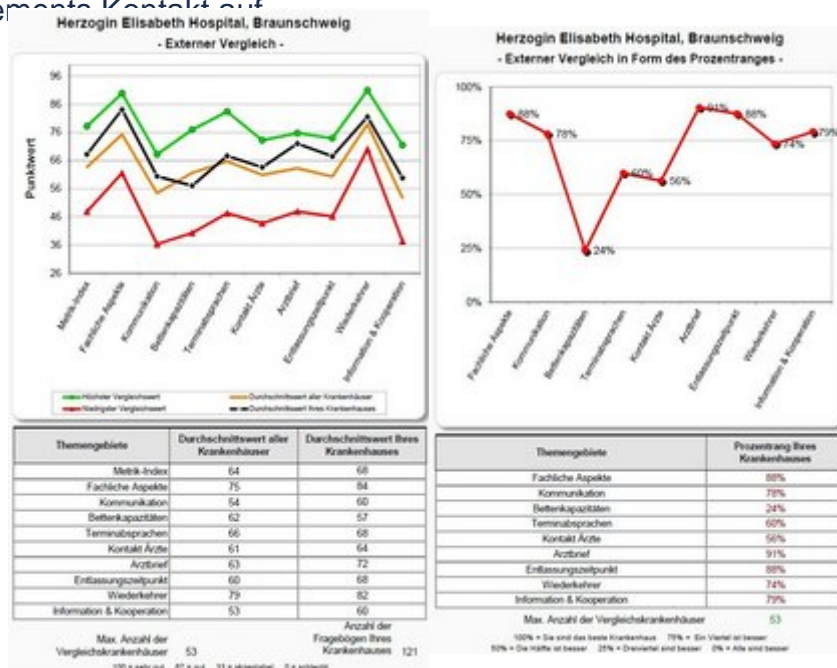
ements Kontakt auf

Herzogin Elisabeth Hospital, Braunschweig
- Externer Vergleich -

Punktwert

96
86
76
66
56
46
36
26

Metrik-Index
Fachliche Aspekte
Kommunikation
Bettenkapazitäten
Terminabsprachen
Kontakt Ärzte
Arztbrief
Entlassungszeitpunkt
Wiederkehrer
Information & Kooperation

Höchster Vergleichswert
Durchschnittswert aller Krankenhäuser
Niedrigster Vergleichswert
Durchschnittswert Ihres Krankenhauses

| Themengebiete | Durchschnittswert aller Krankenhäuser | Durchschnittswert Ihres Krankenhauses |
|---|---|---|
| Metrik-Index | 64 | 68 |
| Fachliche Aspekte | 75 | 84 |
| Kommunikation | 54 | 60 |
| Bettenkapazitäten | 62 | 57 |
| Terminabsprachen | 66 | 68 |
| Kontakt Ärzte | 61 | 64 |
| Arztbrief | 63 | 72 |
| Entlassungszeitpunkt | 60 | 68 |
| Wiederkehrer | 79 | 82 |
| Information & Kooperation | 53 | 60 |

Max. Anzahl der Vergleichskrankenhäuser 53
Anzahl der Fragebögen Ihres Krankenhauses 121

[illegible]

Herzogin Elisabeth Hospital, Braunschweig
- Externer Vergleich in Form des Prozentranges -

100%
75%
50%
25%
0%

88%
78%
24%
60%
56%
91%
88%
74%
79%

Fachliche Aspekte
Kommunikation
Bettenkapazitäten
Terminabsprachen
Kontakt Ärzte
Arztbrief
Entlassungszeitpunkt
Wiederkehrer
Information & Kooperation

| Themengebiete | Prozentrang Ihres Krankenhauses |
|---|---|
| Fachliche Aspekte | 88% |
| Kommunikation | 78% |
| Bettenkapazitäten | 24% |
| Terminabsprachen | 60% |
| Kontakt Ärzte | 56% |
| Arztbrief | 91% |
| Entlassungszeitpunkt | 88% |
| Wiederkehrer | 74% |
| Information & Kooperation | 79% |

Max. Anzahl der Vergleichskrankenhäuser 53

100% = Sie sind das beste Krankenhaus 75% = Ein Viertel ist besser
50% = Die Hälfte ist besser 25% = Dreiviertel sind besser 0% = Alle sind besser